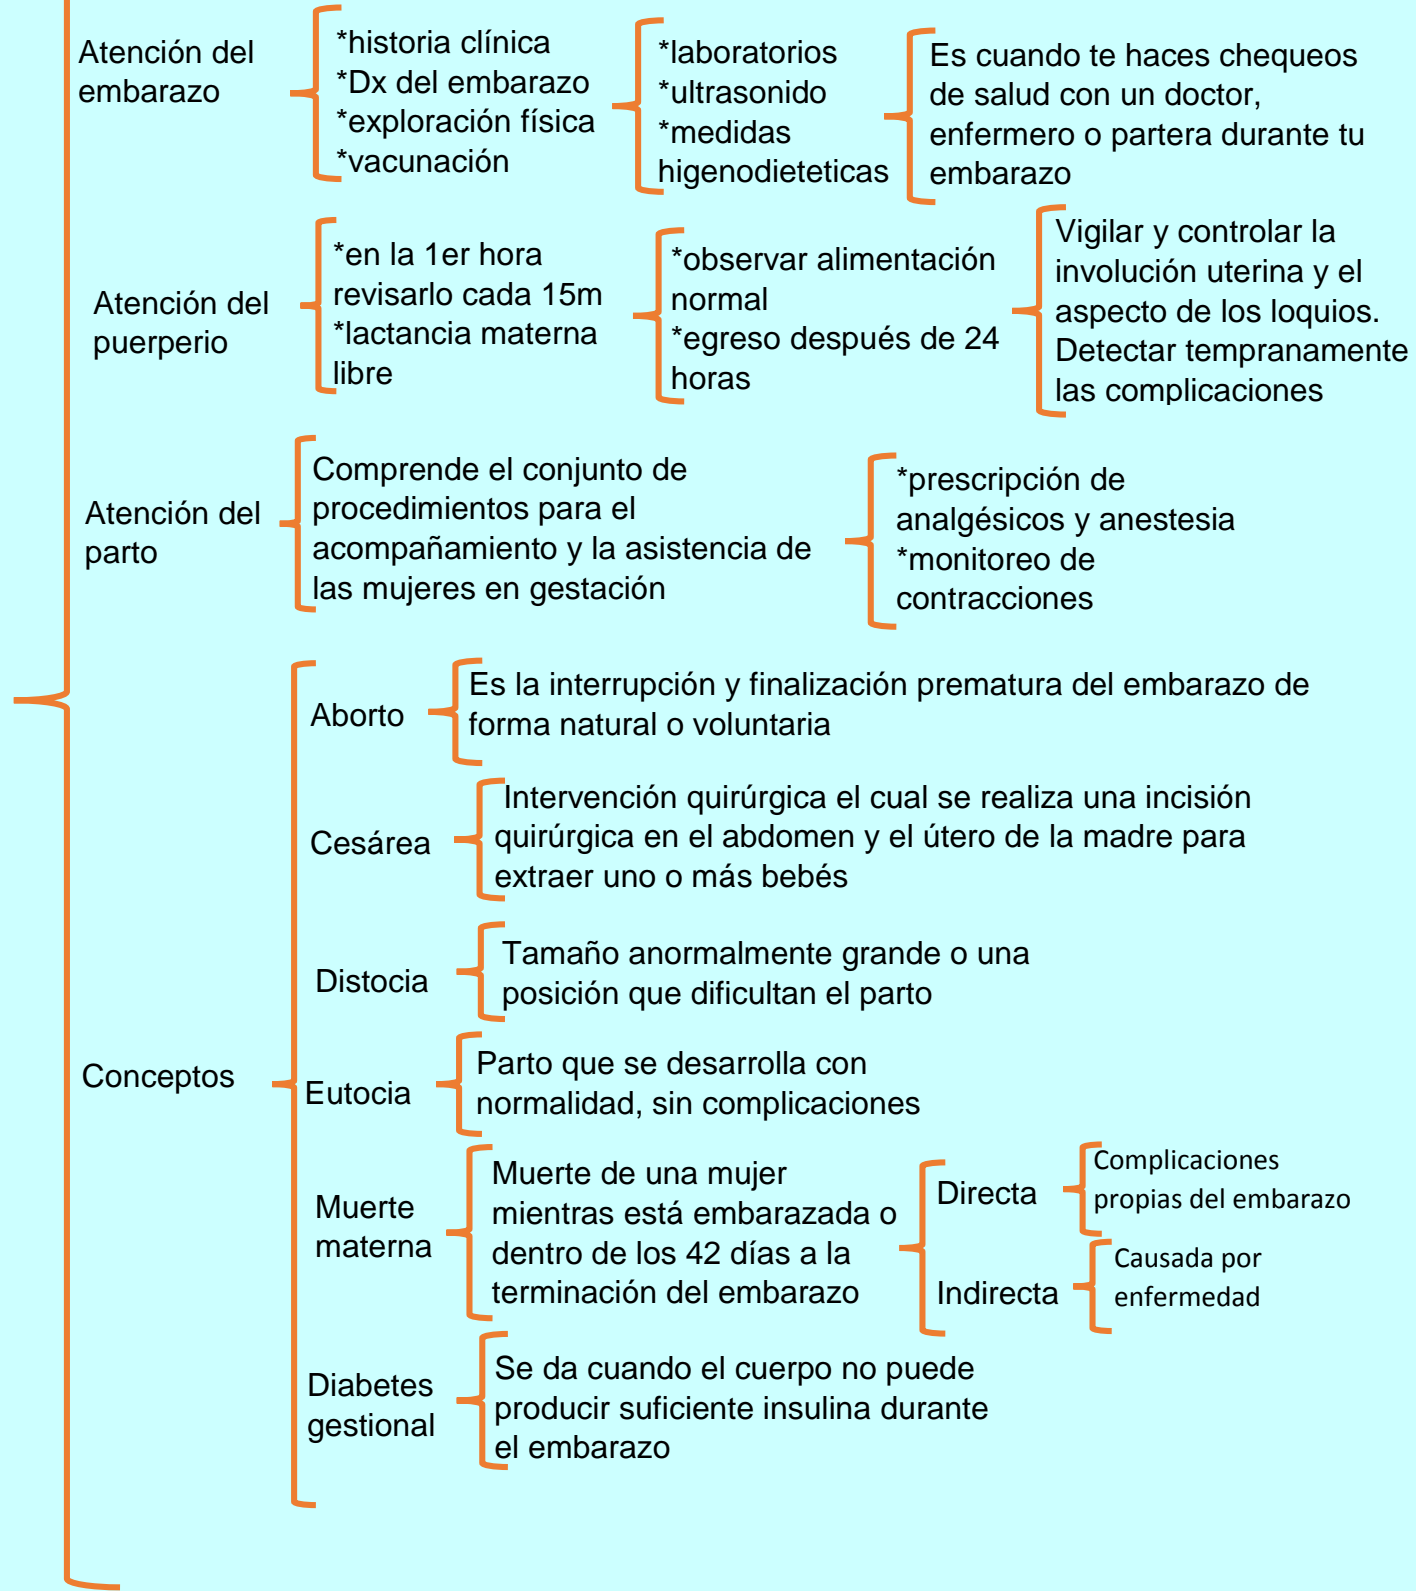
Atención del embarazo

*historia clínica
*Dx del embarazo
*exploración física
*vacunación

*laboratorios
*ultrasonido
*medidas higenodieteticas

Es cuando te haces chequeos de salud con un doctor, enfermero o partera durante tu embarazo

Atención del puerperio

*en la 1er hora revisarlo cada 15m
*lactancia materna libre

*observar alimentación normal
*egreso después de 24 horas

Vigilar y controlar la involución uterina y el aspecto de los loquios. Detectar tempranamente las complicaciones

Atención del parto

Comprende el conjunto de procedimientos para el acompañamiento y la asistencia de las mujeres en gestación

*prescripción de analgésicos y anestesia
*monitoreo de contracciones

Conceptos

Aborto

Es la interrupción y finalización prematura del embarazo de forma natural o voluntaria

Cesárea

Intervención quirúrgica el cual se realiza una incisión quirúrgica en el abdomen y el útero de la madre para extraer uno o más bebés

Distocia

Tamaño anormalmente grande o una posición que dificultan el parto

Eutocia

Parto que se desarrolla con normalidad, sin complicaciones

Muerte materna

Muerte de una mujer mientras está embarazada o dentro de los 42 días a la terminación del embarazo

Directa

Complicaciones propias del embarazo

Indirecta

Causada por enfermedad

Diabetes gestional

Se da cuando el cuerpo no puede producir suficiente insulina durante el embarazo